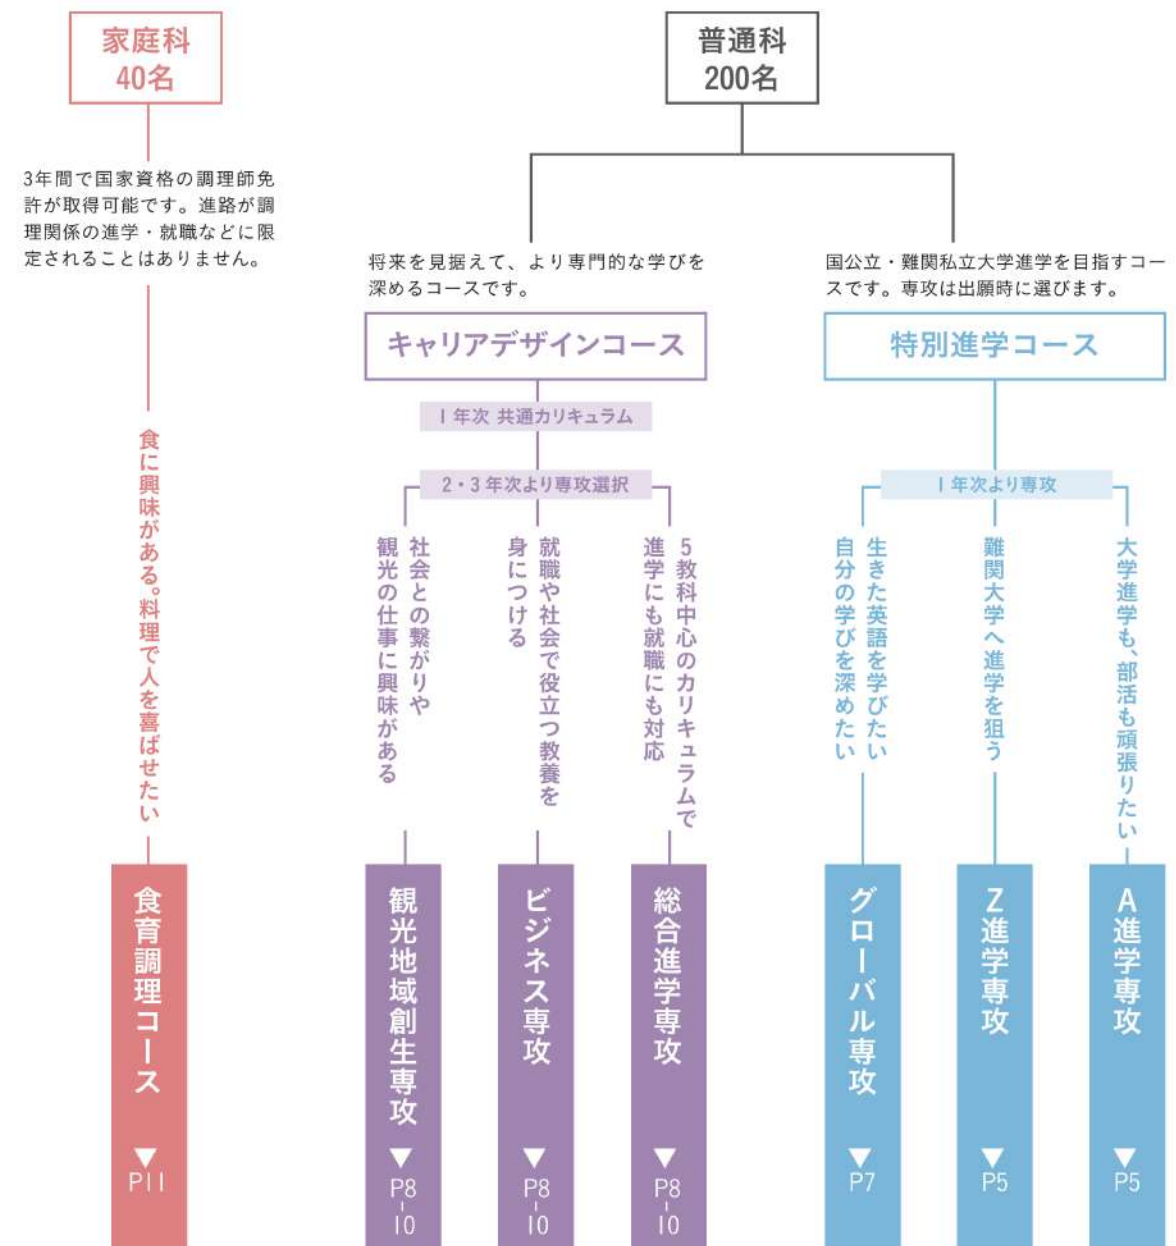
家庭科
40名

3年間で国家資格の調理師免許が取得可能です。進路が調理関係の進学・就職などに限定されることはありません。

食に興味がある。料理で人を喜ばせたい

食育調理コース
▼
P11

普通科
200名

将来を見据えて、より専門的な学びを深めるコースです。

キャリアデザインコース

1年次 共通カリキュラム

2・3年次より専攻選択

社会との繋がりや観光の仕事に興味がある

観光地域創生専攻
▼
P8-10

就職や社会で役立つ教養を身につける

ビジネス専攻
▼
P8-10

5教科中心のカリキュラムで進学にも就職にも対応

総合進学専攻
▼
P8-10

国公立・難関私立大学進学を目指すコースです。専攻は出願時に選びます。

特別進学コース

1年次より専攻

生きた英語を学びたい自分の学びを深めたい

グローバル専攻
▼
P7

難関大学へ進学を狙う

Z進学専攻
▼
P5

大学進学も、部活も頑張りたい

A進学専攻
▼
P5